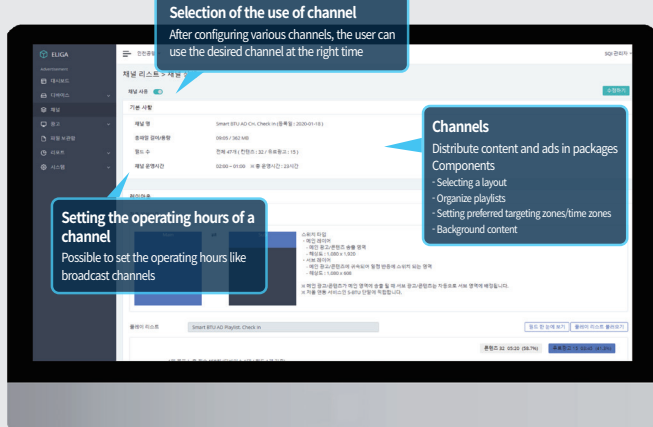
Selection of the use of channel

After configuring various channels, the user can use the desired channel at the right time

ELIGA

채널 리스트 > 채널

채널 사용

기본 사항

채널 명

Smart BTU AD Ch. Check-in

총재생 용량/총용량

09:03 / 362 MB

재생 수

전체 47개 | 컨텐츠 : 32 / 유료광고 : 15

채널 운영시간

02:00 ~ 01:00

Channels

Distribute content and ads in packages

Components

- Selecting a layout

- Organize playlists

- Setting preferred targeting zones/time zones

- Background content

Setting the operating hours of a channel

Possible to set the operating hours like broadcast channels

플레이 리스트

Smart BTU AD Playlist. Check-in

콘텐츠 02 03:20 (58.7%)